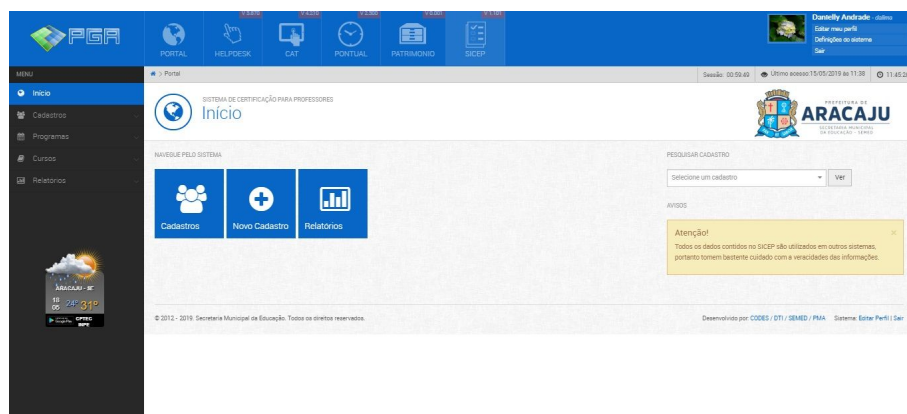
PGA

PORTAL
v 3.610 HELPDESK
v 4.210 CAT
v 3.300 PONTUAL
v 0.001 PATRIMONIO
v 1.101 SICEP

Danielly Andrade - dalless
Editar meu perfil
Definições do sistema
Sair

MENU
Início
Cadastros
Programas
Cursos
Relatórios

ARACAJU - SE
18 05 24° 31°
CPTEC INPE

Portal
Sessão: 00:59:49 Último acesso:15/05/2019 às 11:38 11:45:2

SISTEMA DE CERTIFICAÇÃO PARA PROFESSORES
Início

PREFEITURA DE
ARACAJU
SECRETARIA MUNICIPAL DA EDUCAÇÃO - SEMED

NAVEGUE PELO SISTEMA

Cadastros
Novo Cadastro
Relatórios

PESQUISAR CADASTRO
Selecione um cadastro
Ver

AVISOS

Atenção!
Todos os dados contidos no SICEP são utilizados em outros sistemas, portanto tomem bastante cuidado com a veracidades das informações.

© 2012 - 2019. Secretaria Municipal da Educação. Todos os direitos reservados.

Desenvolvido por: CODES / DTI / SEMED / PMA Sistema: Editar Perfil | Sair